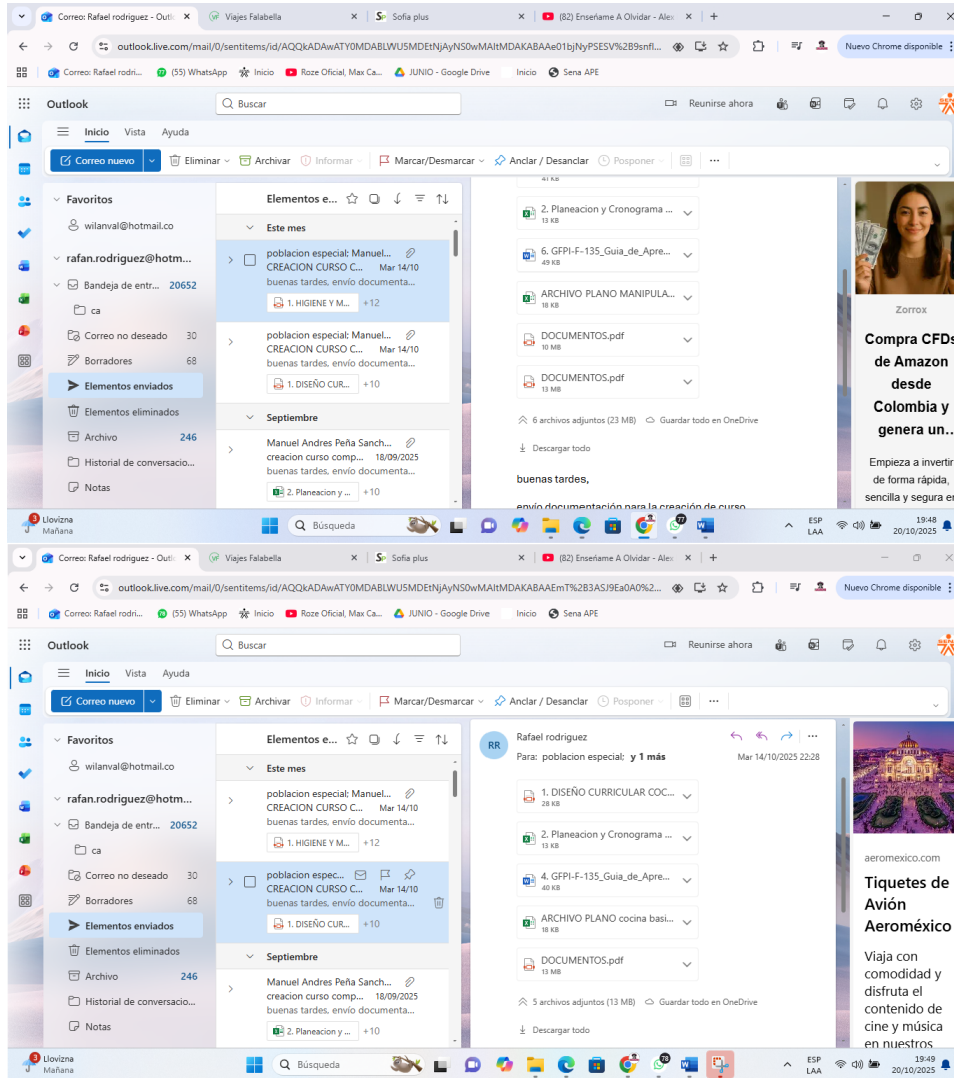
Correo: Rafael rodriguez - Outl ×
Viajes Falabella ×
Sofia plus ×
(82) Enseñame A Olvidar - Alex ×
+

outlook.live.com/mail/0/sentitems/id/AQQkADAwATY0MDABLWU5MDEtNjAyNS0wMAItMDAKABAAe01bjNyPSESV%2B9snfl...
Nuevo Chrome disponible

Correo: Rafael rodri... (55) WhatsApp Inicio Roze Oficial, Max Ca... JUNIO - Google Drive Inicio Sena APE

Outlook
Buscar
Reunirse ahora

Inicio Vista Ayuda
Correo nuevo
Eliminar Archivar Informar Marcar/Desmarcar Anclar / Desanclar Posponer ...

Favoritos
wilanval@hotmail.co
rafan.rodriguez@hotm...
Bandeja de entr... 20652
ca
Correo no deseado 30
Borradores 68
Elementos enviados
Elementos eliminados
Archivo 246
Historial de conversacio...
Notas

Elementos e...
Este mes
poblacion especial; Manuel...
CREACION CURSO C... Mar 14/10
buenas tardes, envío documenta...
1. HIGIENE Y M... +12
poblacion especial; Manuel...
CREACION CURSO C... Mar 14/10
buenas tardes, envío documenta...
1. DISEÑO CUR... +10
Septiembre
Manuel Andres Peña Sanch...
creacion curso comp... 18/09/2025
buenas tardes, envío documenta...
2. Planeacion y ... +10

41 KB
2. Planeacion y Cronograma ...
13 KB
6. GFPI-F-135_Guia_de_Apre...
49 KB
ARCHIVO PLANO MANIPULA...
18 KB
DOCUMENTOS.pdf
10 MB
DOCUMENTOS.pdf
13 MB
6 archivos adjuntos (23 MB) Guardar todo en OneDrive
Descargar todo

buenas tardes,

envío documentación para la creación de curso

Zorrox
Compra CFDs de Amazon desde Colombia y genera un...
Empieza a invertir de forma rápida, sencilla y segura e

3 Llovizna Mañana
Búsqueda
ESP LAA
19:48 20/10/2025

Correo: Rafael rodriguez - Outl ×
Viajes Falabella ×
Sofia plus ×
(82) Enseñame A Olvidar - Alex ×
+

outlook.live.com/mail/0/sentitems/id/AQQkADAwATY0MDABLWU5MDEtNjAyNS0wMAItMDAKABAAEmT%2B3ASJ9Ea0A0%2...
Nuevo Chrome disponible

Correo: Rafael rodri... (55) WhatsApp Inicio Roze Oficial, Max Ca... JUNIO - Google Drive Inicio Sena APE

Outlook
Buscar
Reunirse ahora

Inicio Vista Ayuda
Correo nuevo
Eliminar Archivar Informar Marcar/Desmarcar Anclar / Desanclar Posponer ...

Favoritos
wilanval@hotmail.co
rafan.rodriguez@hotm...
Bandeja de entr... 20652
ca
Correo no deseado
Borradores 68
Elementos enviados
Elementos eliminados
Archivo 246
Historial de conversacio...
Notas

Elementos e...
Este mes
poblacion especial; Manuel...
CREACION CURSO C... Mar 14/10
buenas tardes, envío documenta...
1. HIGIENE Y M... +12
poblacion espec...
CREACION CURSO C... Mar 14/10
buenas tardes, envío documenta...
1. DISEÑO CUR... +10
Septiembre
Manuel Andres Peña Sanch...
creacion curso comp... 18/09/2025
buenas tardes, envío documenta...
2. Planeacion y ... +10

RR
Rafael rodriguez
Para: poblacion especial; y 1 más
Mar 14/10/2025 22:28
1. DISEÑO CURRICULAR COC...
28 KB
2. Planeacion y Cronograma ...
13 KB
4. GFPI-F-135_Guia_de_Apre...
40 KB
ARCHIVO PLANO cocina basi...
18 KB
DOCUMENTOS.pdf
13 MB
5 archivos adjuntos (13 MB) Guardar todo en OneDrive
Descargar todo

aeromexico.com
Tiquetes de Avión Aeroméxico
Viaja con comodidad y disfruta el contenido de cine y música en nuestros

3 Llovizna Mañana
Búsqueda
ESP LAA
19:49 20/10/2025